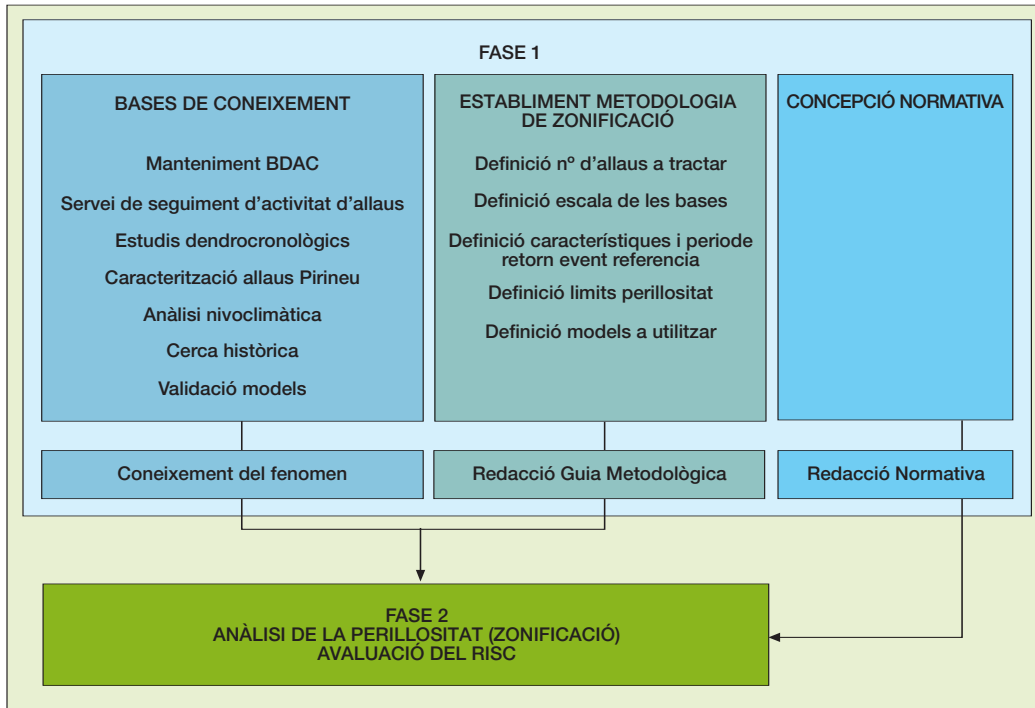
FASE 1

BASES DE CONEIXEMENT

Manteniment BDAC

Servei de seguiment d'activitat d'allaus

Estudis dendrocronològics

Caracterització allaus Pirineu

Anàlisi nivoclimàtica

Cerca històrica

Validació models

ESTABLIMENT METODOLOGIA DE ZONIFICACIÓ

Definició nº d'allaus a tractar

Definició escala de les bases

Definició característiques i periode retorn event referencia

Definició limits perillositat

Definició models a utilitzar

CONCEPCIÓ NORMATIVA

Coneixement del fenomen

Redacció Guia Metodològica

Redacció Normativa

FASE 2
ANÀLISI DE LA PERILLOSITAT (ZONIFICACIÓ)
AVALUACIÓ DEL RISC